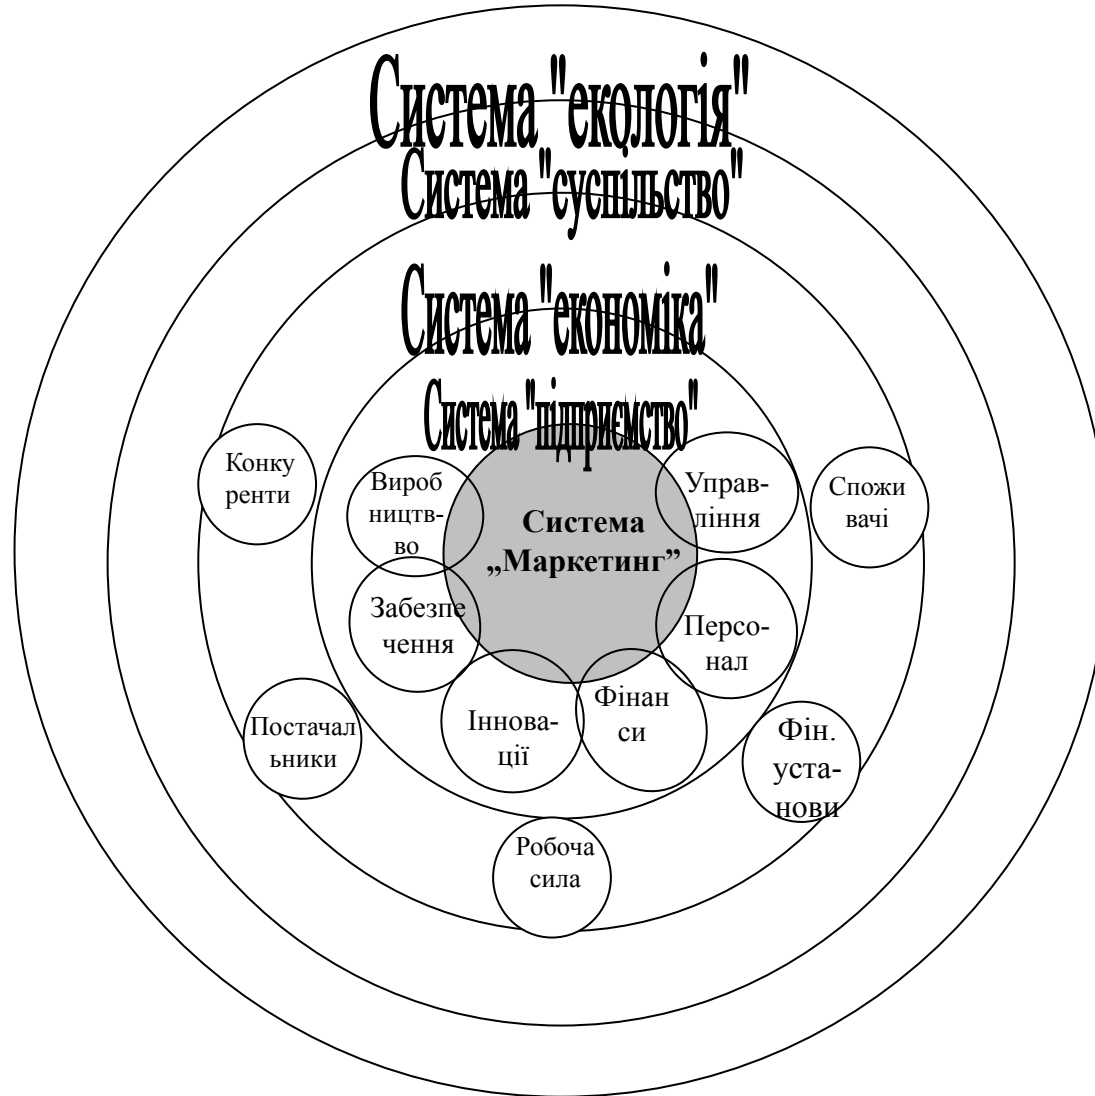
Система "екологія"

Система "суспільство"

Система "економіка"

Система "підприємство"

Конкуренти

Виробництво

Система „Маркетинг”

Управління

Споживачі

Забезпечення

Персонал

Постачальники

Інновації

Фінанси

Фін. установи

Робоча сила